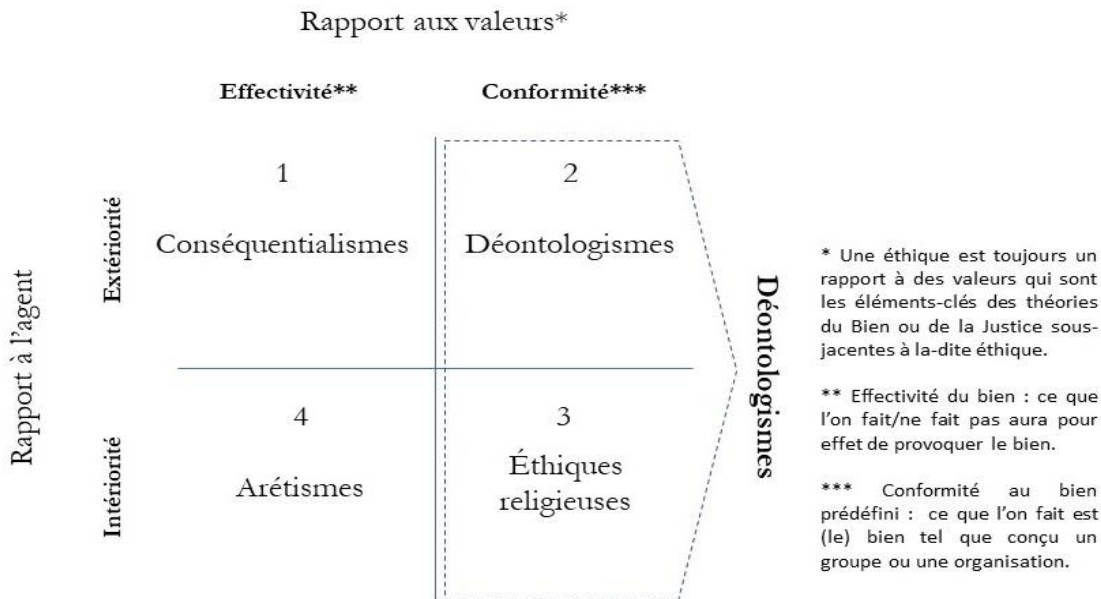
Rapport aux valeurs*

Effectivité**

Conformité***

Rapport à l'agent

Extériorité

Intériorité

1

Conséquentialismes

2

Déontologismes

4

Arétismes

3

Éthiques religieuses

Déontologismes

* Une éthique est toujours un rapport à des valeurs qui sont les éléments-clés des théories du Bien ou de la Justice sous-jacentes à la-dite éthique.

** Effectivité du bien : ce que l'on fait/ne fait pas aura pour effet de provoquer le bien.

*** Conformité au bien prédéfini : ce que l'on fait est (le) bien tel que conçu un groupe ou une organisation.